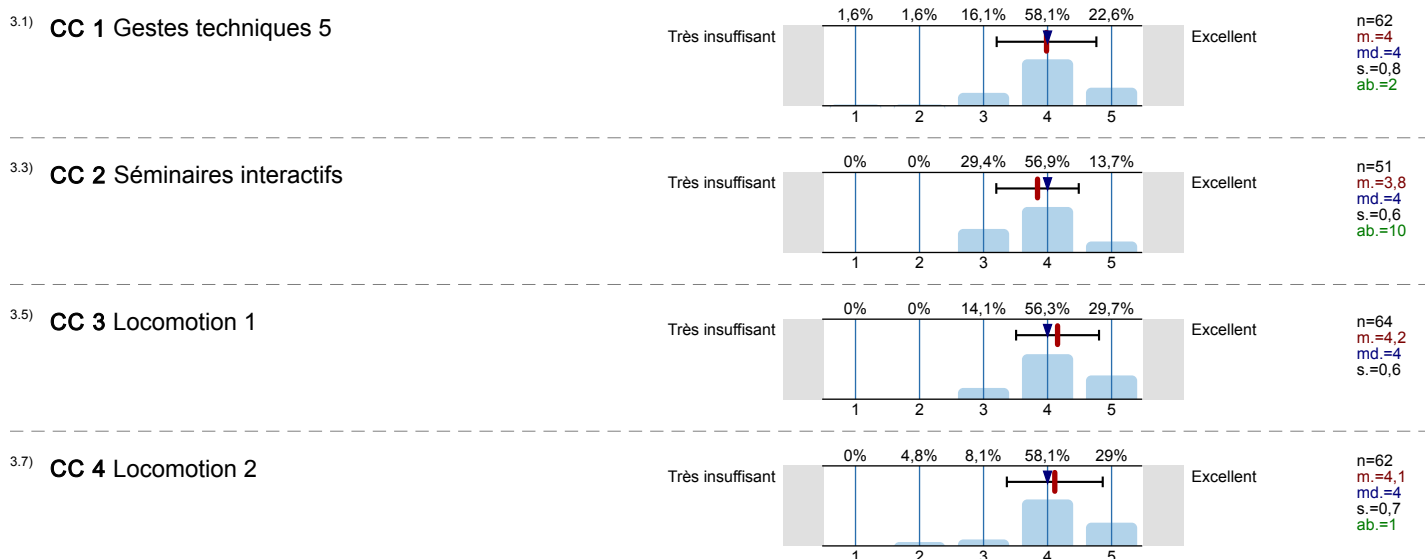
3.1) CC 1 Gestes techniques 5

Très insuffisant

| 1,6% | 1,6% | 16,1% | 58,1% | 22,6% |
|---|---|---|---|---|
| 1 | 2 | 3 | 4 | 5 |

Excellent

n=62
m.=4
md.=4
s.=0,8
ab.=2

3.3) CC 2 Séminaires interactifs

Très insuffisant

| 0% | 0% | 29,4% | 56,9% | 13,7% |
|---|---|---|---|---|
| 1 | 2 | 3 | 4 | 5 |

Excellent

n=51
m.=3,8
md.=4
s.=0,6
ab.=10

3.5) CC 3 Locomotion 1

Très insuffisant

| 0% | 0% | 14,1% | 56,3% | 29,7% |
|---|---|---|---|---|
| 1 | 2 | 3 | 4 | 5 |

Excellent

n=64
m.=4,2
md.=4
s.=0,6

3.7) CC 4 Locomotion 2

Très insuffisant

| 0% | 4,8% | 8,1% | 58,1% | 29% |
|---|---|---|---|---|
| 1 | 2 | 3 | 4 | 5 |

Excellent

n=62
m.=4,1
md.=4
s.=0,7
ab.=1